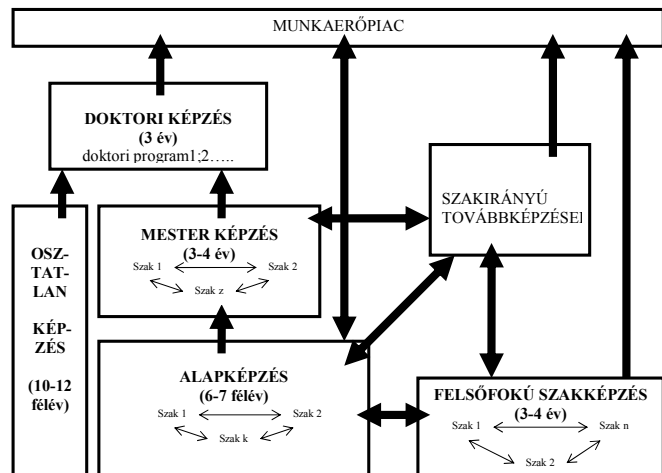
MUNKAERŐPIAC

DOKTORI KÉPZÉS
(3 év)
doktori program1;2…..

SZAKIRÁNYÚ TOVÁBBKÉPZÉSEI

OSZ-TAT-LAN
KÉP-ZÉS
(10-12 félév)

MESTER KÉPZÉS
(3-4 év)
Szak 1
Szak 2
Szak z

ALAPKÉPZÉS
(6-7 félév)
Szak 1
Szak 2
Szak k

FELSŐFOKÚ SZAKKÉPZÉS
(3-4 év)
Szak 1
Szak n
Szak 2